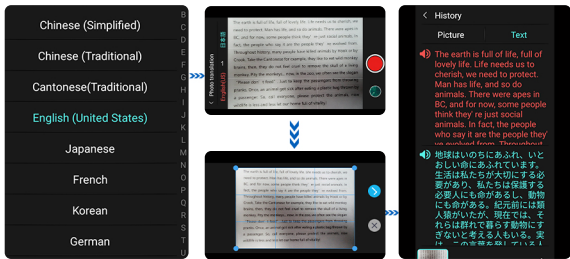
Chinese (Simplified)
Chinese (Traditional)
Cantonese(Traditional)
English (United States)
Japanese
French
Korean
German

B
C
D
E
F
G
H
I
J
K
L
M
N
O
P
Q
R
S
T
U

Photo translation

History
Picture
Text

The earth is full of life, full of lovely life. Life needs us to cherish, we need to protect. Man has life, and so do animals. There are apes in BC, and for now, some people think they're just social animals. In fact, the people who say it are the people they've evolved from. Throughout

地球はいのちにあふれ、いとおしい命にあふれています。生活は私たちが大切にする必要があり、私たちは保護する必要人にも命があるし、動物にもある。紀元前には類人猿がいたが、現在では、それらは群れで暮らす動物にすぎないと考える人もいる。実は、この言葉を発している人